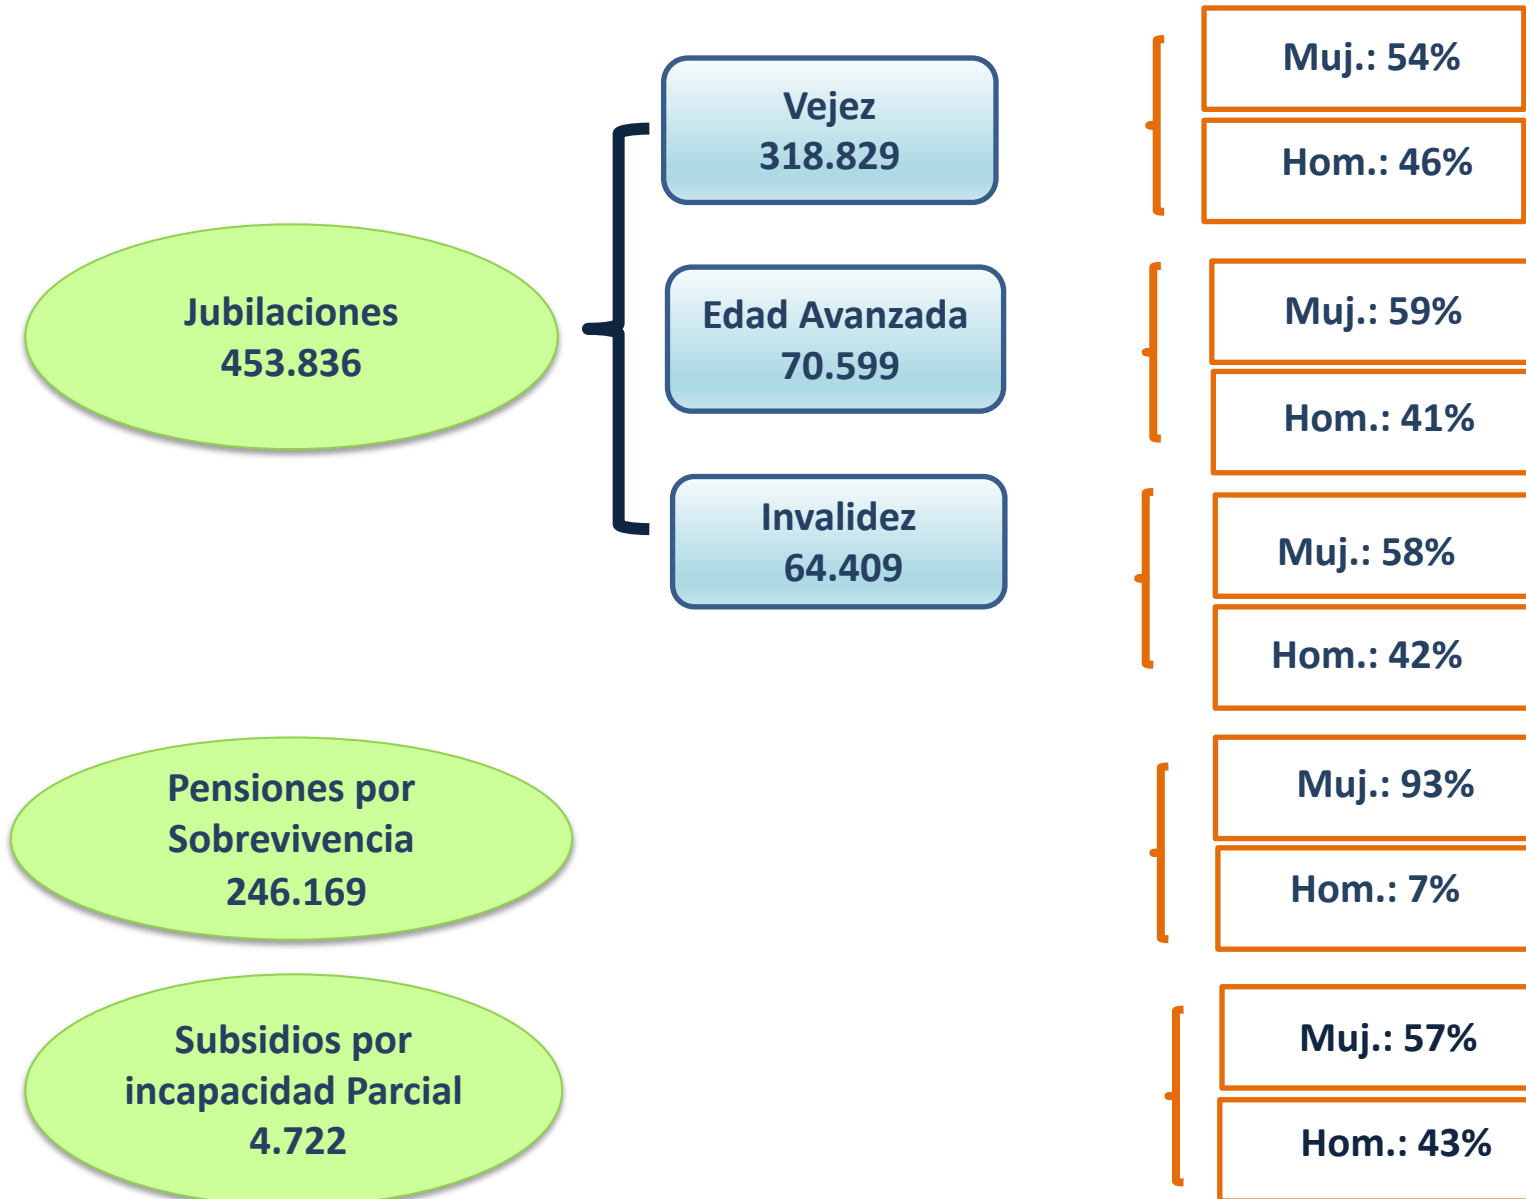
Jubilaciones
453.836

Vejez
318.829

Muj.: 54%

Hom.: 46%

Edad Avanzada
70.599

Muj.: 59%

Hom.: 41%

Invalidez
64.409

Muj.: 58%

Hom.: 42%

Pensiones por Sobrevivencia
246.169

Muj.: 93%

Hom.: 7%

Subsidios por incapacidad Parcial
4.722

Muj.: 57%

Hom.: 43%